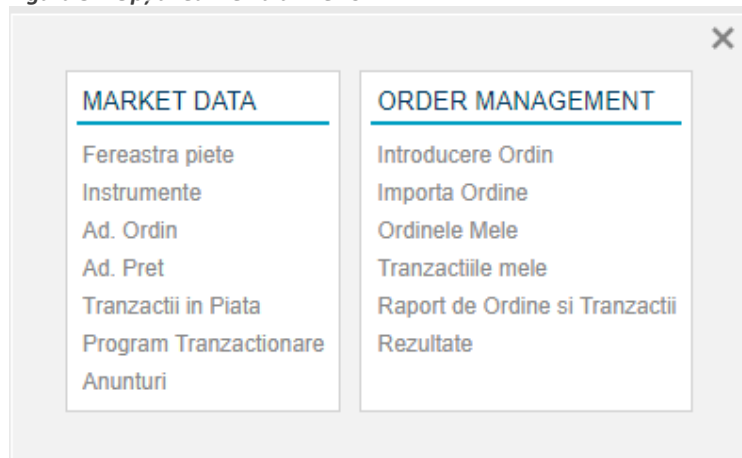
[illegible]

×

MARKET DATA

Fereastra piete
Instrumente
Ad. Ordin
Ad. Pret
Tranzactii in Piata
Program Tranzactionare
Anunturi

ORDER MANAGEMENT

Introducere Ordin
Importa Ordine
Ordinele Mele
Tranzactiile mele
Raport de Ordine si Tranzactii
Rezultate